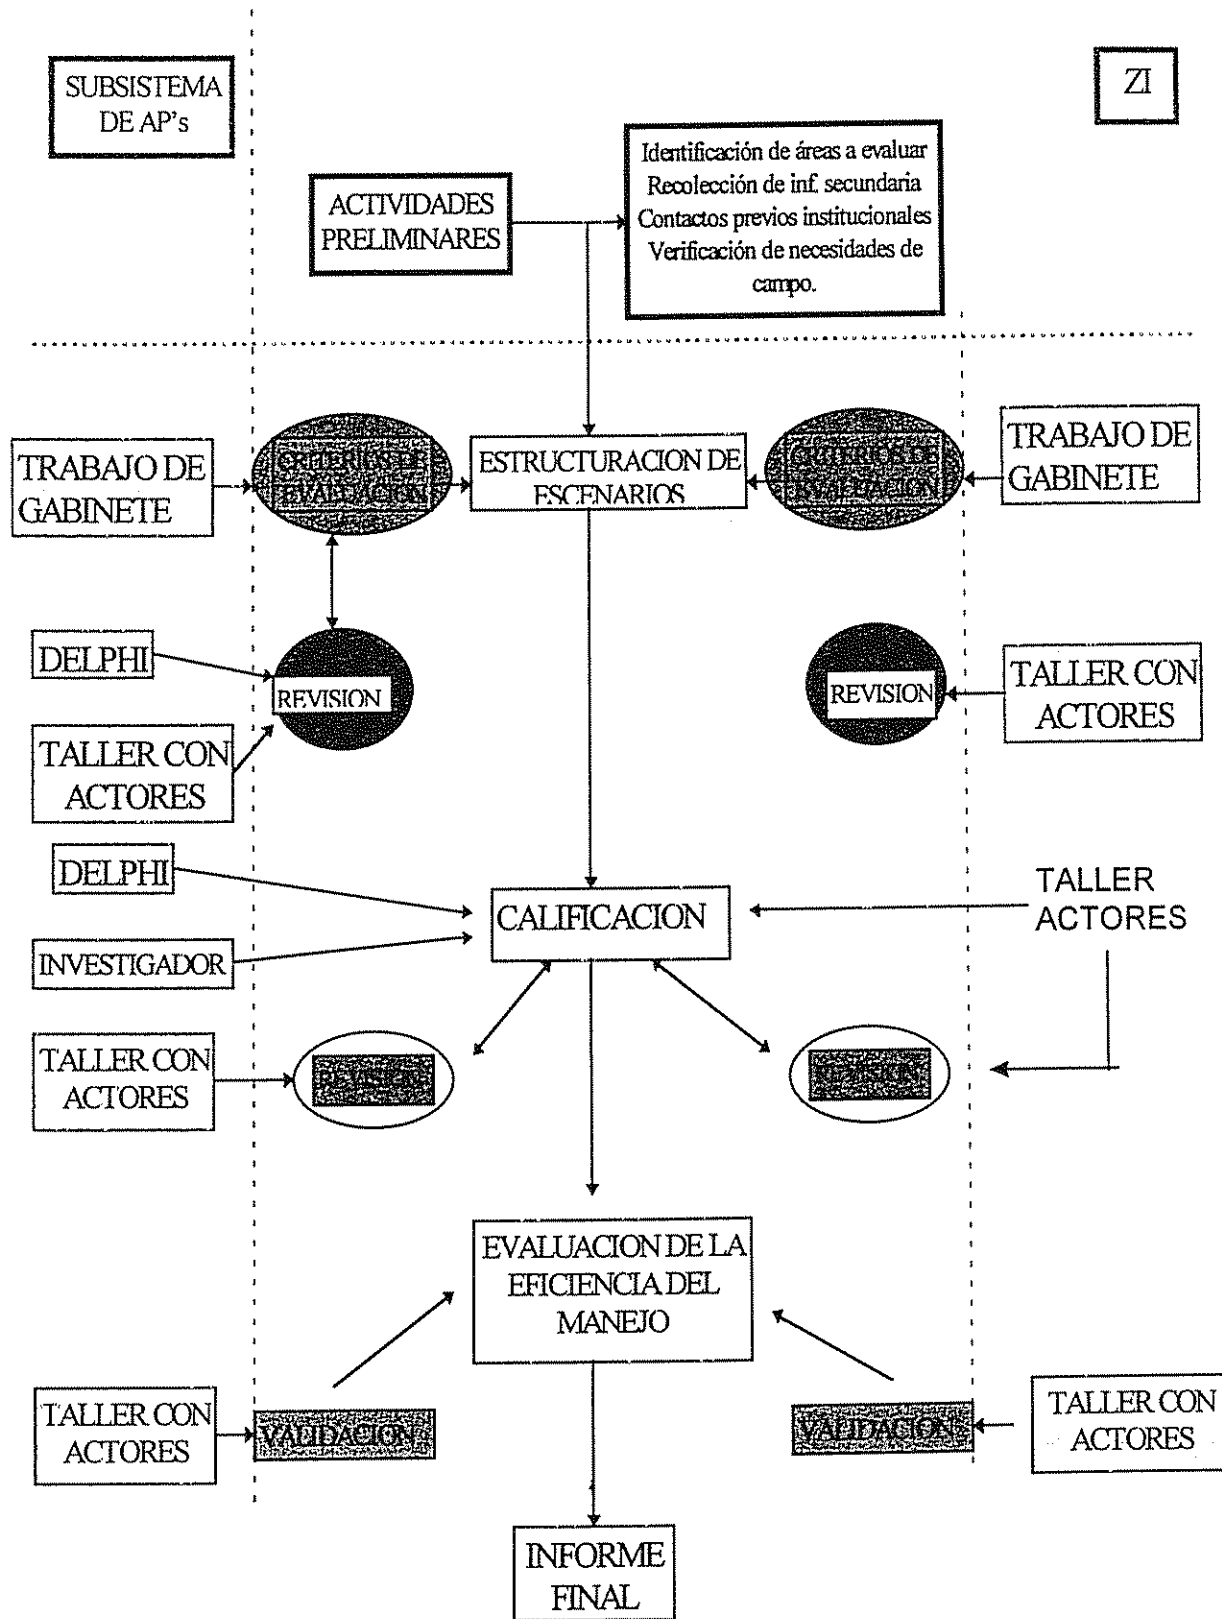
SUBSISTEMA DE AP's

ZI

ACTIVIDADES PRELIMINARES

Identificación de áreas a evaluar
Recolección de inf. secundaria
Contactos previos institucionales
Verificación de necesidades de campo.

TRABAJO DE GABINETE

CRITERIOS DE EVALUACION

ESTRUCTURACION DE ESCENARIOS

CRITERIOS DE EVALUACION

TRABAJO DE GABINETE

DELPHI

REVISION

TALLER CON ACTORES

REVISION

TALLER CON ACTORES

DELPHI

CALIFICACION

TALLER ACTORES

INVESTIGADOR

TALLER CON ACTORES

REVISION

REVISION

EVALUACION DE LA EFICIENCIA DEL MANEJO

TALLER CON ACTORES

VALIDACION

VALIDACION

TALLER CON ACTORES

INFORME FINAL